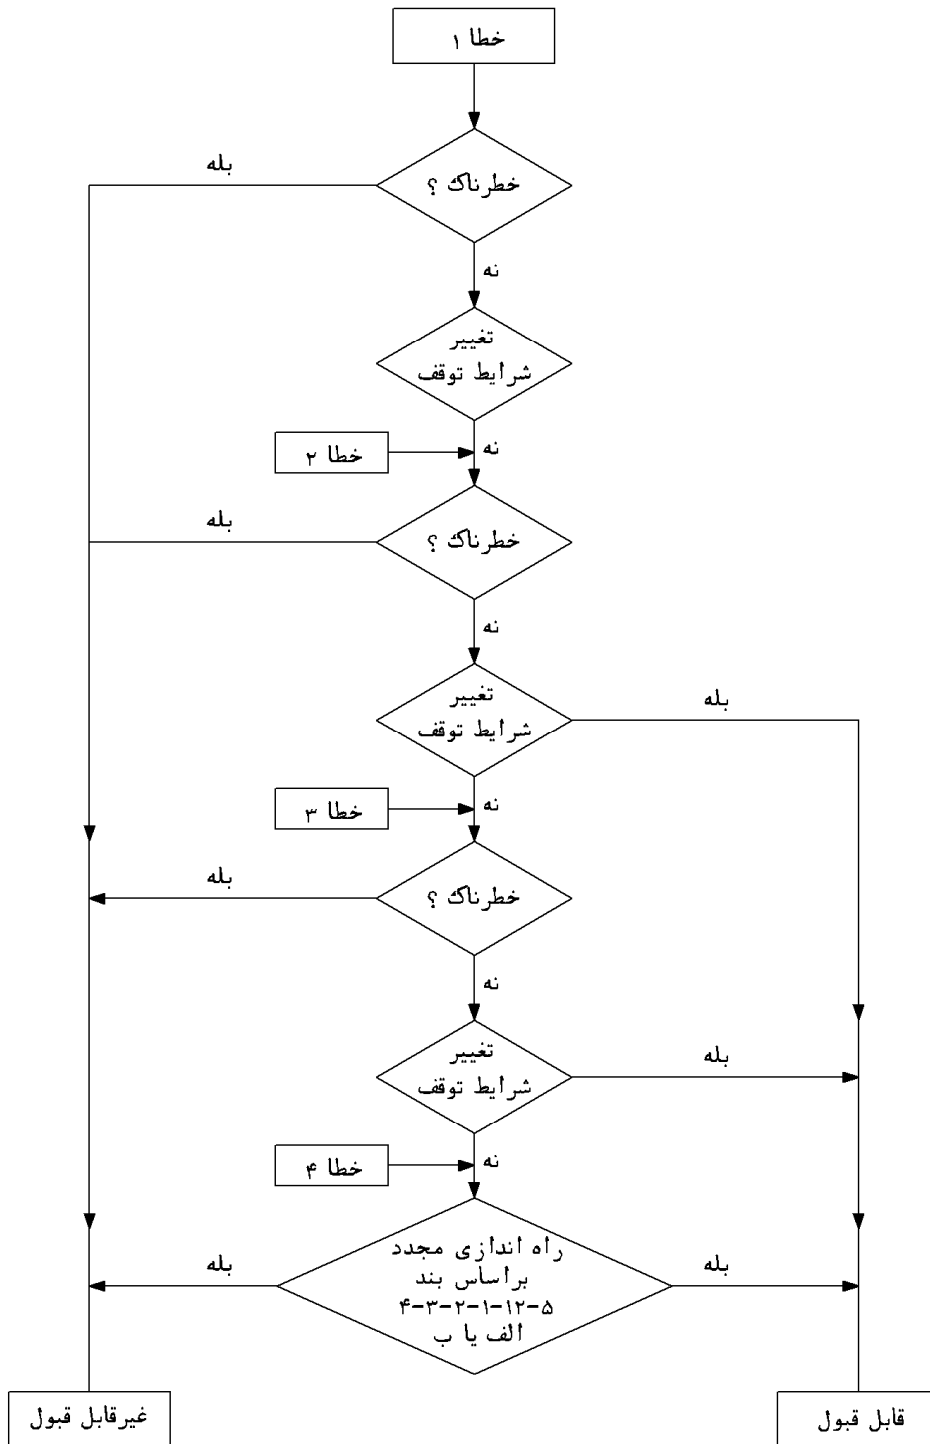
خطا ۱

خطرناک ؟

بله

نه

تغییر شرایط توقف

خطا ۲

نه

خطرناک ؟

بله

نه

تغییر شرایط توقف

بله

خطا ۳

نه

خطرناک ؟

بله

نه

تغییر شرایط توقف

بله

خطا ۴

نه

راه اندازی مجدد براساس بند ۵-۱۲-۱-۲-۳-۴ الف یا ب

بله

بله

غیرقابل قبول

قابل قبول